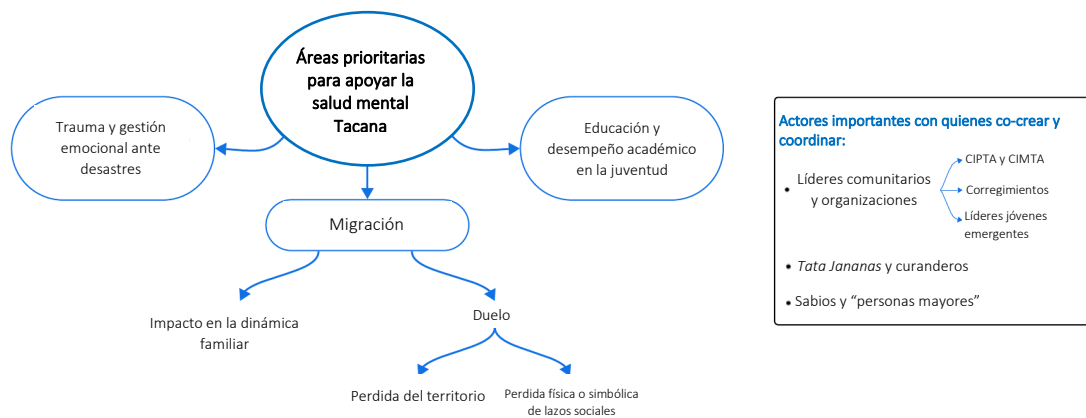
Áreas prioritarias para apoyar la salud mental Tacana

Trauma y gestión emocional ante desastres

Educación y desempeño académico en la juventud

Migración

Impacto en la dinámica familiar

Duelo

Perdida del territorio

Perdida física o simbólica de lazos sociales

Actores importantes con quienes co-crear y coordinar:

• Líderes comunitarios y organizaciones

CIPTA y CIMTA

Corregimientos

Líderes jóvenes emergentes

• *Tata Jananas* y curanderos

• Sabios y "personas mayores"